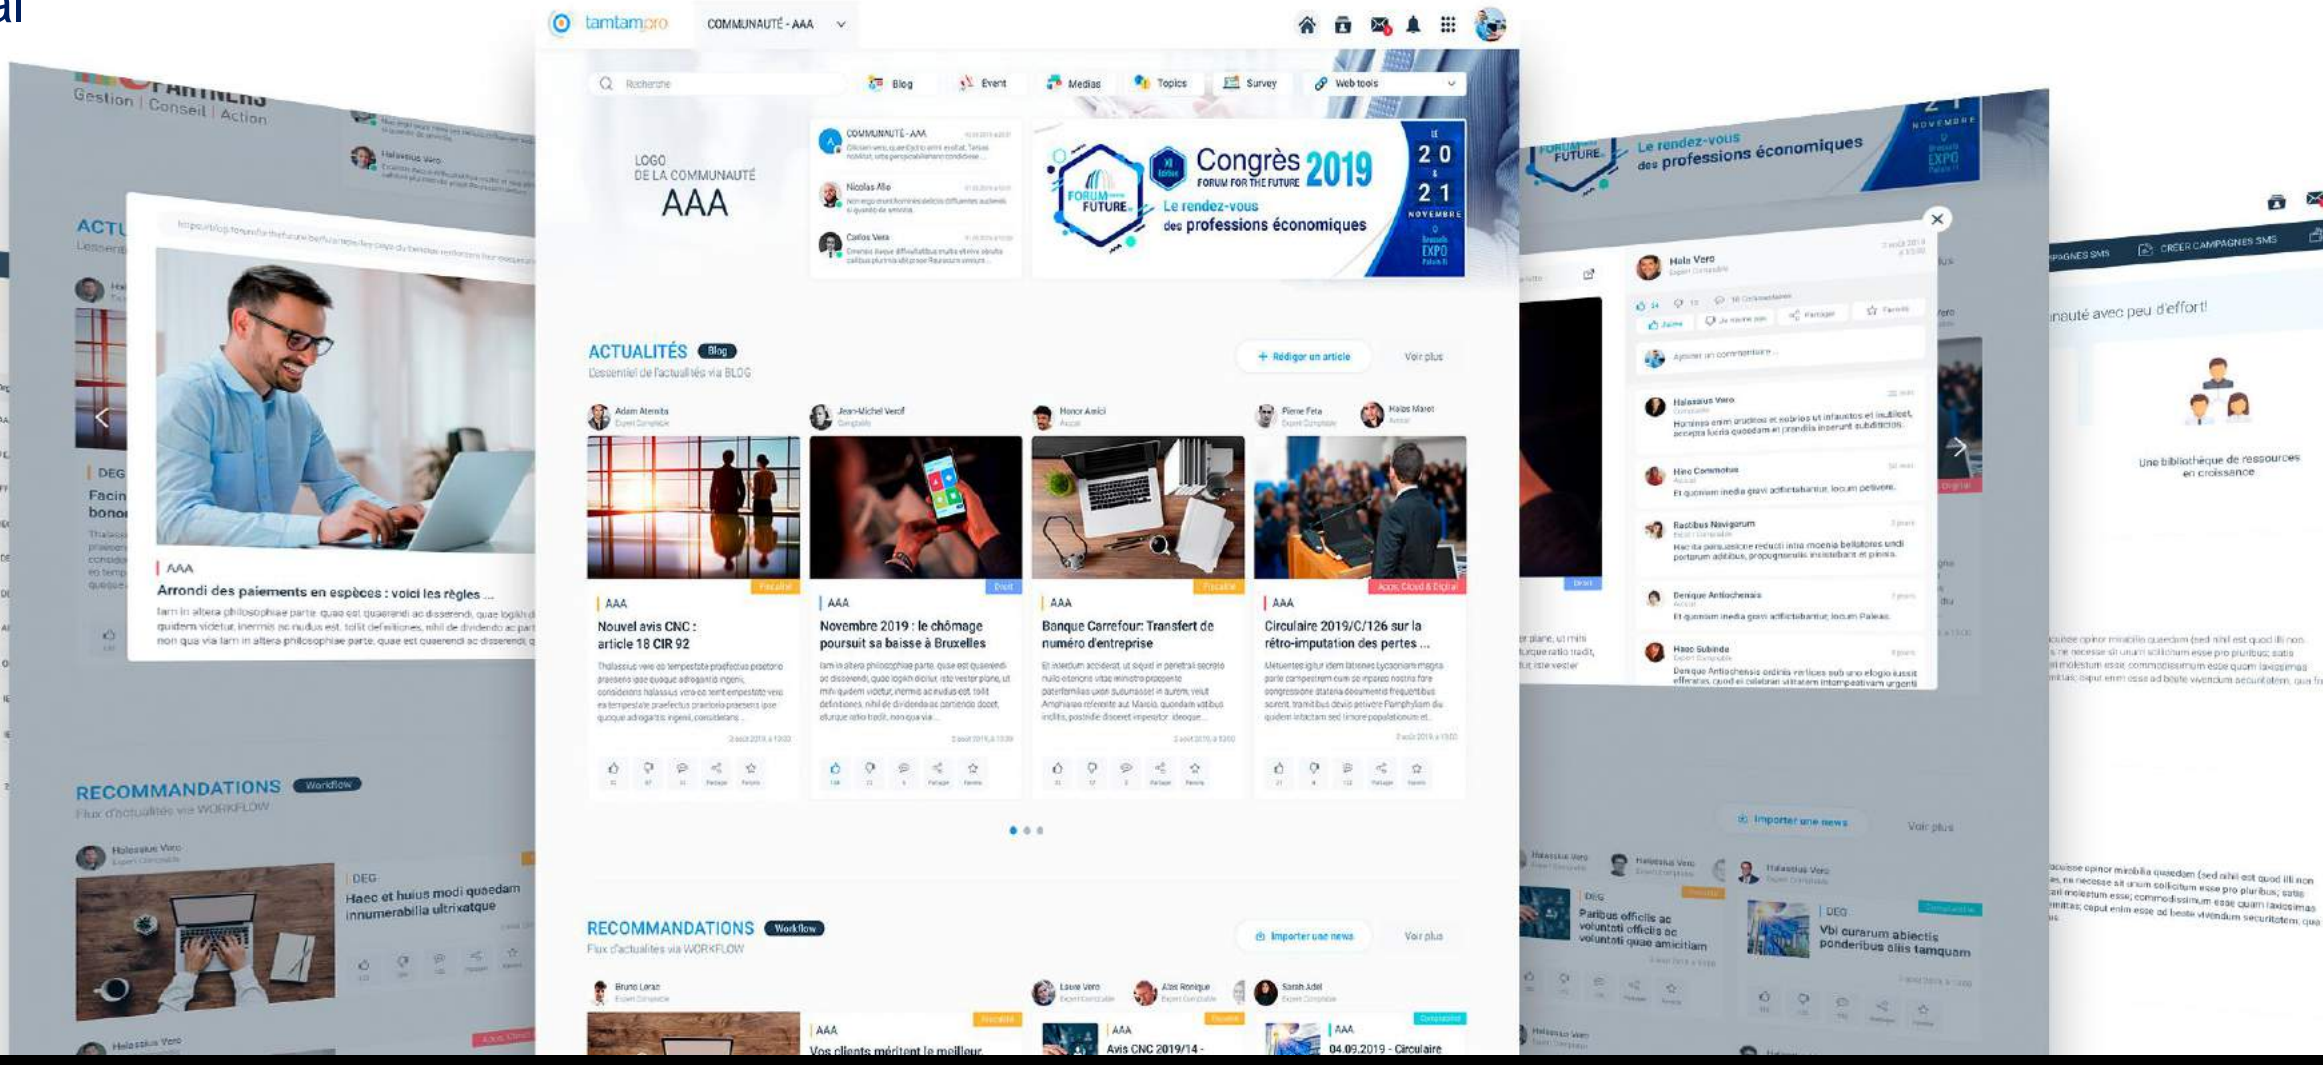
tamtampro COMMUNAUTÉ - AAA

Recherche Blog Event Medias Topics Survey Web tools

LOGO DE LA COMMUNAUTÉ AAA

COMMUNAUTÉ - AAA

Nicolas Alle

Carlos Vera

FORUM FOR THE FUTURE Congrès 2019 FORUM FOR THE FUTURE Le rendez-vous des professions économiques 20 & 21 NOVEMBRE EXPO

ACTUALITÉS Blog
L'essentiel de l'actualités via BLOG
+ Rédiger un article Voir plus

Adam Atenita
Jean-Michel Verof
Honor Amici
Pierre Feta
Halos Maret

AAA
Nouvel avis CNC : article 18 CIR 92

AAA
Novembre 2019 : le chômage poursuit sa baisse à Bruxelles

AAA
Banque Carrefour: Transfert de numéro d'entreprise

AAA
Circulaire 2019/C/126 sur la rétro-imputation des pertes ...

RECOMMANDATIONS Workflow
Flux d'actualites via WORKFLOW
Importer une news Voir plus

Bruno Lerac
Laure Vero
Alas Ronique
Sarah Adel

AAA
Vos clients méritent le meilleur

AAA
Avis CNC 2019/14 -

AAA
04.09.2019 - Circulaire

PARTNERS
Gestion | Conseil | Action

ACTU

AAA
Arrondi des paiements en espèces : voici les règles ...

DEG
Facin bonor

RECOMMANDATIONS Workflow
Flux d'actualites via WORKFLOW

Halassius Vero

DEG
Haec et huius modi quaedam innumerabilia ultrixatque

Le rendez-vous des professions économiques

Hala Vero

Halassius Vero

Hinc Commotus

Ractibus Navigorum

Denique Antiochenais

Haec Subinde

Importer une news Voir plus

DEG
Paribus officiis ac voluntati officis ac voluntati quae amicitiam

DEG
Vbi curarum abiectis ponderibus aliis tamquam

CRÉER CAMPAGNES SMS

nauté avec peu d'effort!

Une bibliothèque de ressources en croissance